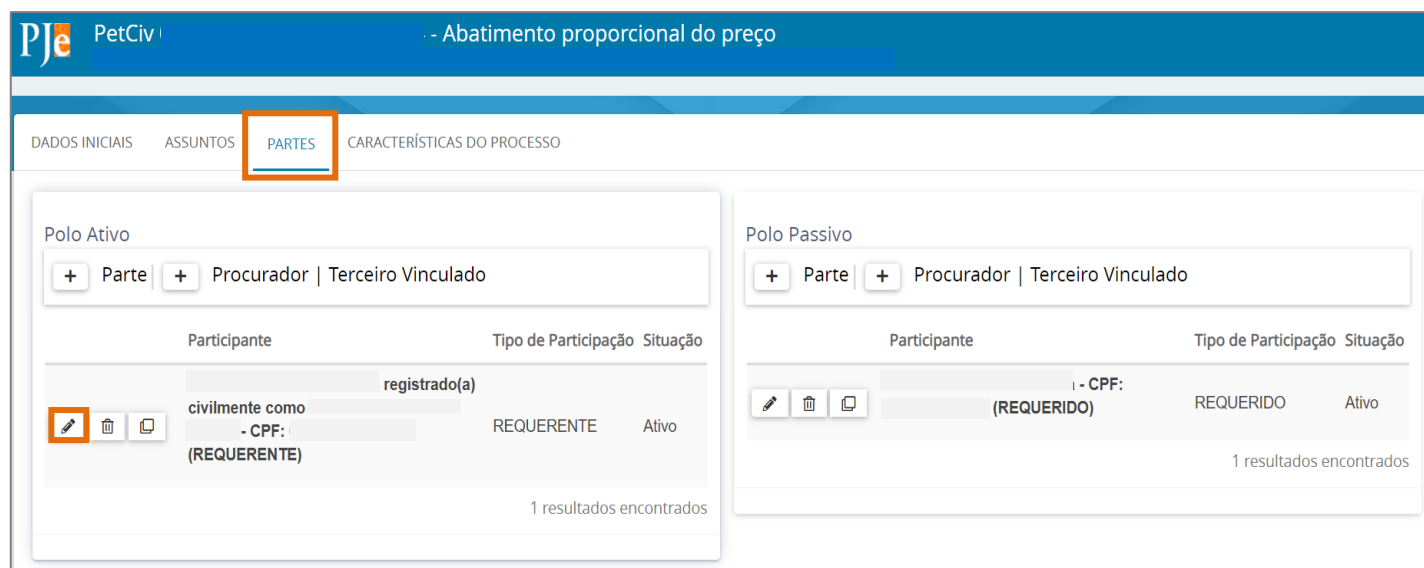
PJe PetCiv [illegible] - Abatimento proporcional do preço

DADOS INICIAIS ASSUNTOS PARTES CARACTERÍSTICAS DO PROCESSO

Polo Ativo

+ Parte | + Procurador | Terceiro Vinculado

| | Participante | Tipo de Participação | Situação |
|---|---|---|---|
| | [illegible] registrado(a) civilmente como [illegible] - CPF: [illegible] (REQUERENTE) | REQUERENTE | Ativo |

1 resultados encontrados

Polo Passivo

+ Parte | + Procurador | Terceiro Vinculado

| | Participante | Tipo de Participação | Situação |
|---|---|---|---|
| | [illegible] - CPF: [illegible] (REQUERIDO) | REQUERIDO | Ativo |

1 resultados encontrados